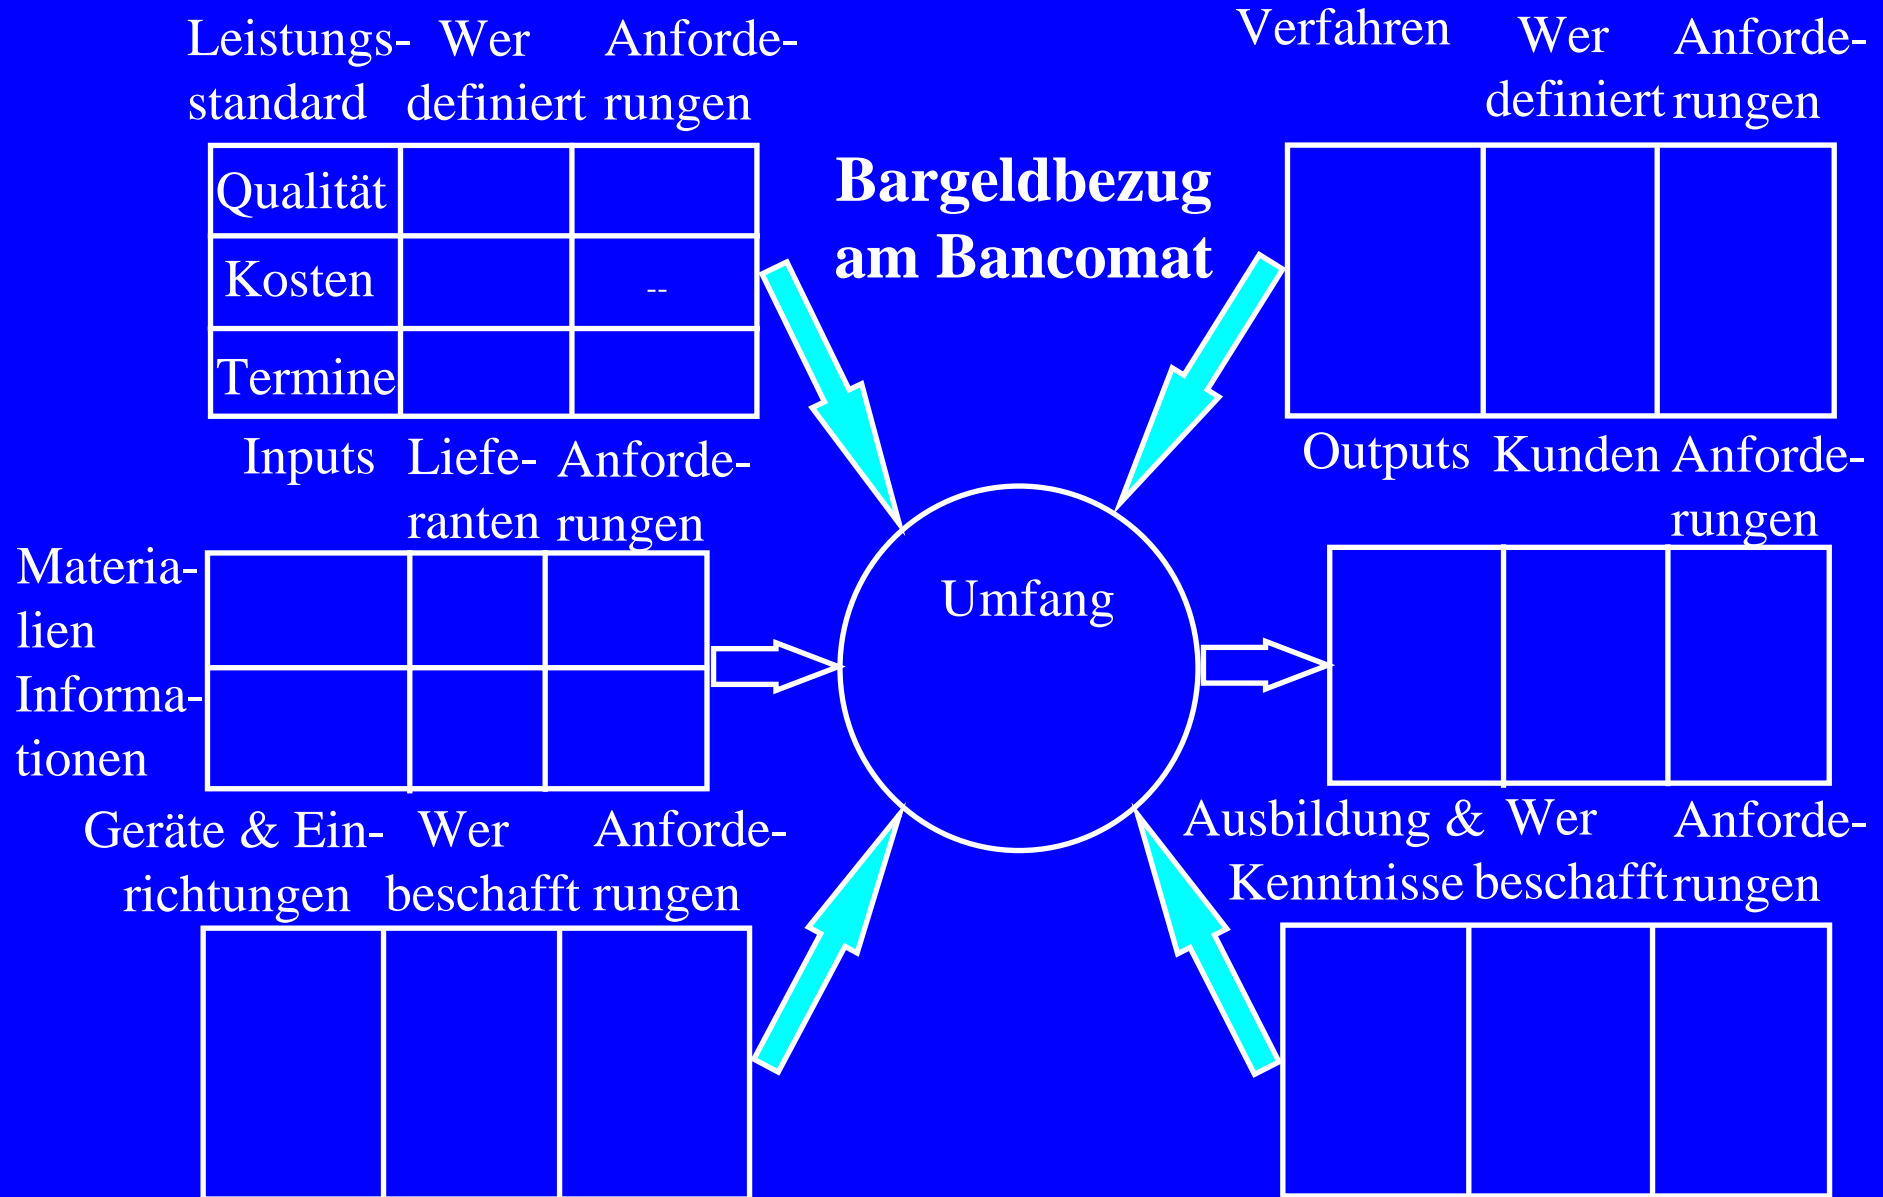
Leistungsstandard | Wer definiert | Anforderungen

| Qualität | | |
|---|---|---|
| Kosten | | -- |
| Termine | | |

Bargeldbezug am Bancomat

Verfahren | Wer definiert | Anforderungen

Inputs | Lieferanten | Anforderungen

Outputs | Kunden | Anforderungen

Materialien

Informationen

Umfang

Geräte & Einrichtungen | Wer beschafft | Anforderungen

Ausbildung & Kenntnisse | Wer beschafft | Anforderungen